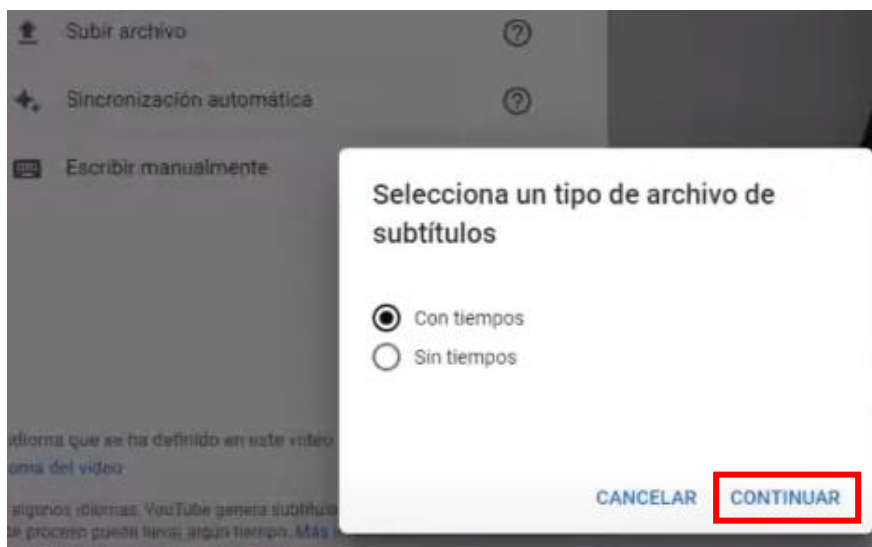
Subir archivo

Sincronización automática

Escribir manualmente

idioma que se ha definido en este video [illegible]
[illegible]oma del video

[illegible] algunos idiomas, YouTube genera subtitu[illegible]
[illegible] proceso puede llevar algún tiempo. Más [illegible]

Selecciona un tipo de archivo de subtítulos

Con tiempos
Sin tiempos

CANCELAR
CONTINUAR